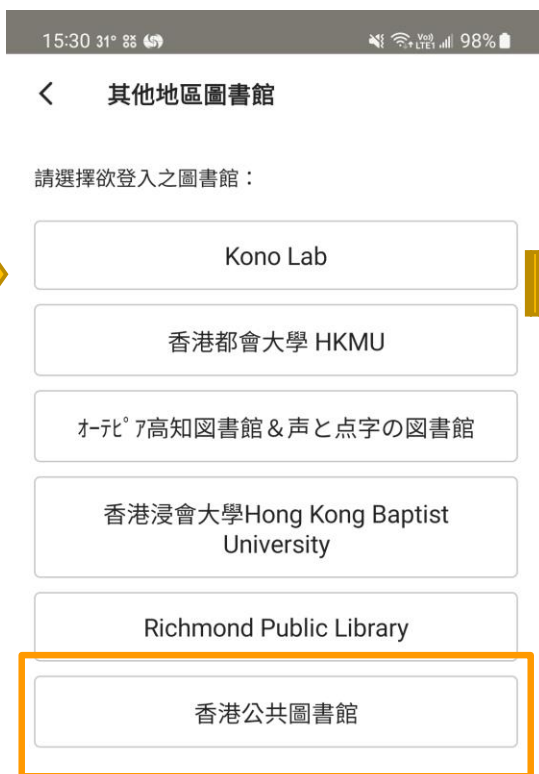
15:30 31° 98%

< 其他地區圖書館

請選擇欲登入之圖書館：

Kono Lab

香港都會大學 HKMU

ｵｰﾃﾋﾟｱ高知図書館＆声と点字の図書館

香港浸會大學Hong Kong Baptist University

Richmond Public Library

香港公共圖書館